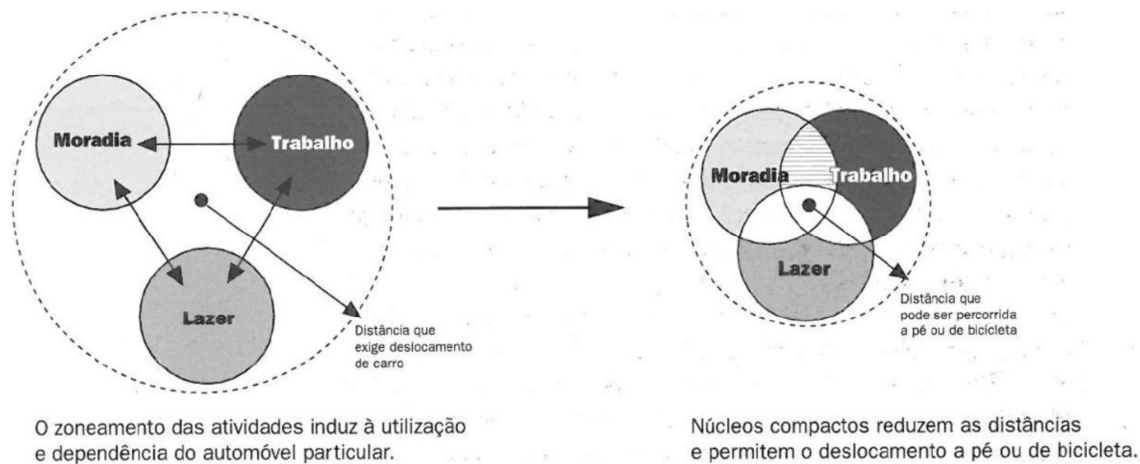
Moradia
Trabalho
Lazer
Distância que exige deslocamento de carro

O zoneamento das atividades induz à utilização e dependência do automóvel particular.

Moradia
Trabalho
Lazer
Distância que pode ser percorrida a pé ou de bicicleta

Núcleos compactos reduzem as distâncias e permitem o deslocamento a pé ou de bicicleta.